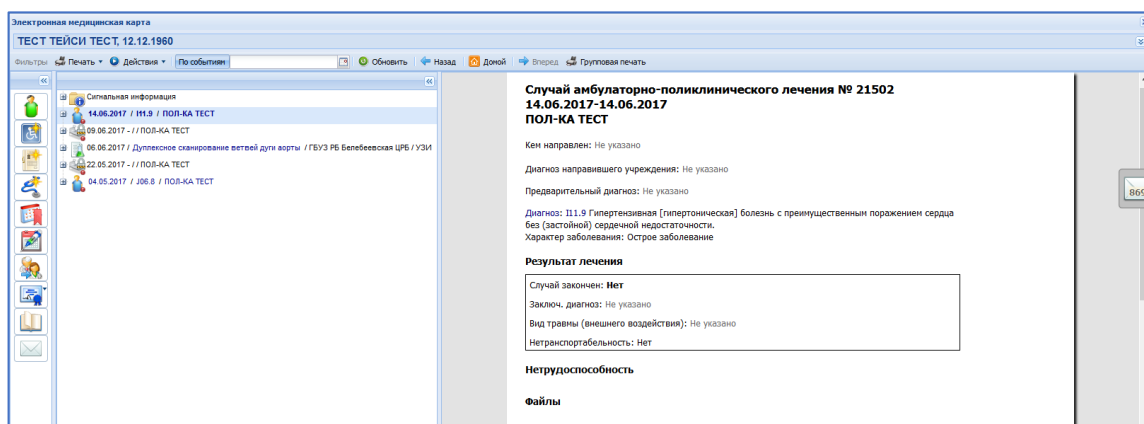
Электронная медицинская карта

ТЕСТ ТЕЙСИ ТЕСТ, 12.12.1960

Фильтры Печать Действия По событиям Обновить Назад Домой Вперед Групповая печать

Сигнальная информация
14.06.2017 / I11.9 / ПОЛ-КА ТЕСТ
09.06.2017 - / / ПОЛ-КА ТЕСТ
06.06.2017 / Дуплексное сканирование ветвей дуги аорты / ГБУЗ РБ Белебеевская ЦРБ / УЗИ
22.05.2017 - / / ПОЛ-КА ТЕСТ
04.05.2017 / J06.8 / ПОЛ-КА ТЕСТ

Случай амбулаторно-поликлинического лечения № 21502
14.06.2017-14.06.2017
ПОЛ-КА ТЕСТ

Кем направлен: Не указано

Диагноз направившего учреждения: Не указано

Предварительный диагноз: Не указано

Диагноз: I11.9 Гипертензивная [гипертоническая] болезнь с преимущественным поражением сердца без (застойной) сердечной недостаточности.
Характер заболевания: Острое заболевание

Результат лечения

Случай закончен: Нет

Заключ. диагноз: Не указано

Вид травмы (внешнего воздействия): Не указано

Нетранспортабельность: Нет

Нетрудоспособность

Файлы

869